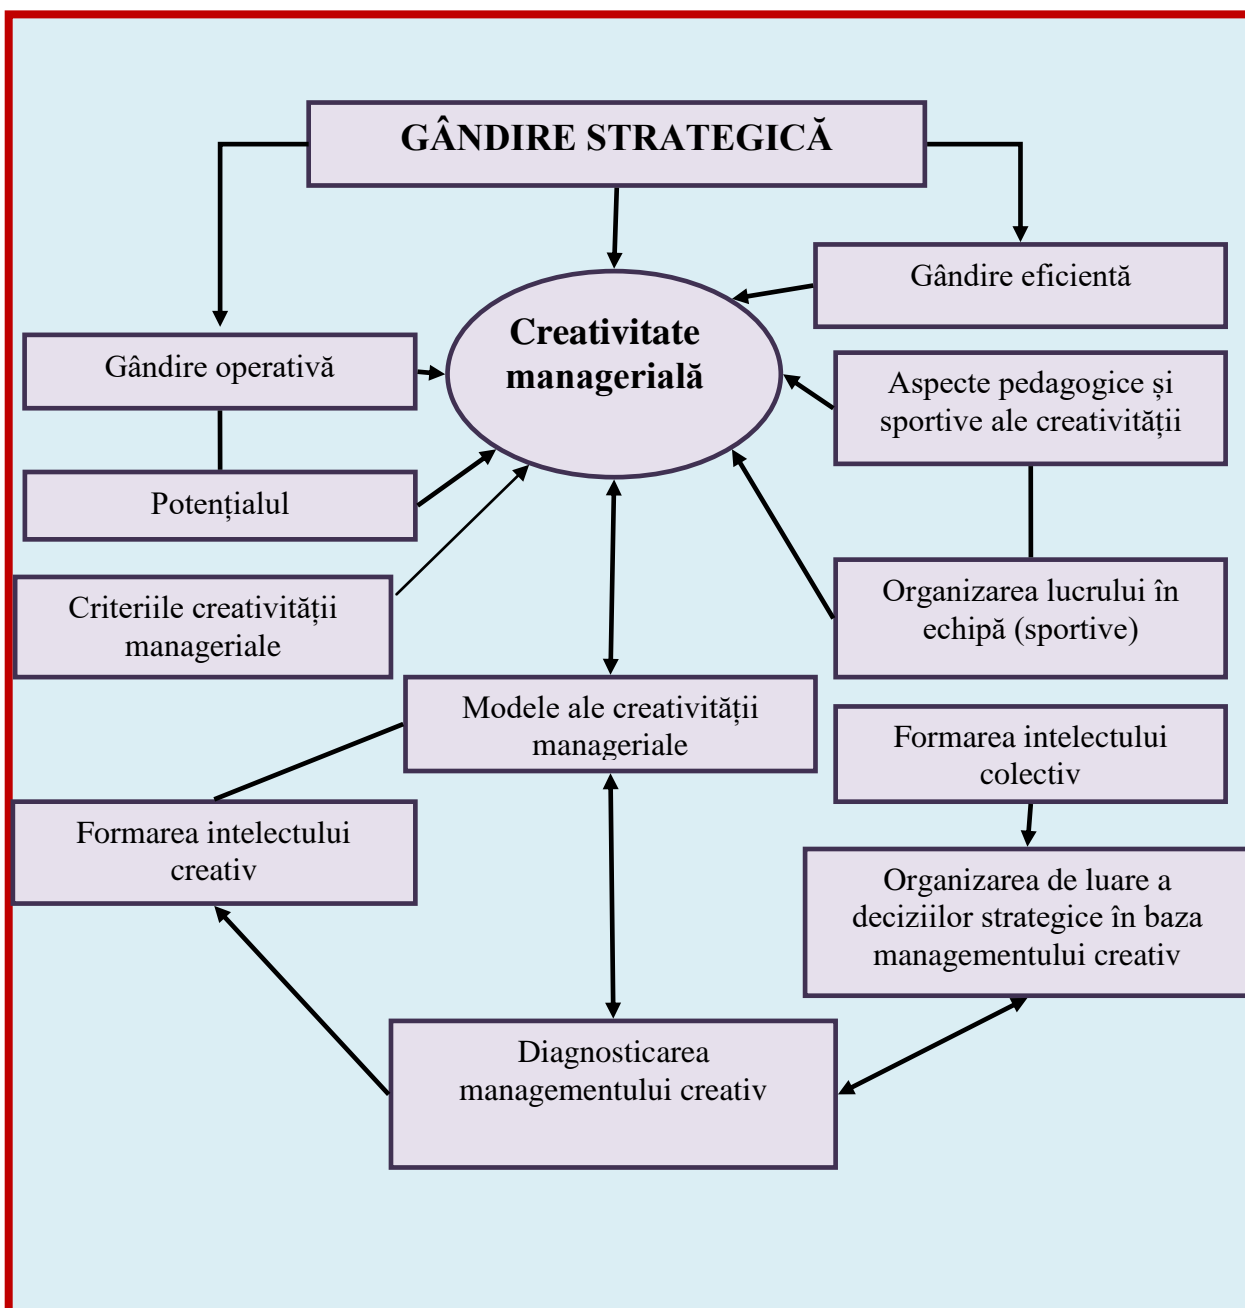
GÂNDIRE STRATEGICĂ

Gândire eficientă

Creativitate managerială

Gândire operativă

Aspecte pedagogice și sportive ale creativității

Potențialul

Criteriile creativității manageriale

Organizarea lucrului în echipă (sportive)

Modele ale creativității manageriale

Formarea intelectului colectiv

Formarea intelectului creativ

Organizarea de luare a deciziilor strategice în baza managementului creativ

Diagnosticarea managementului creativ